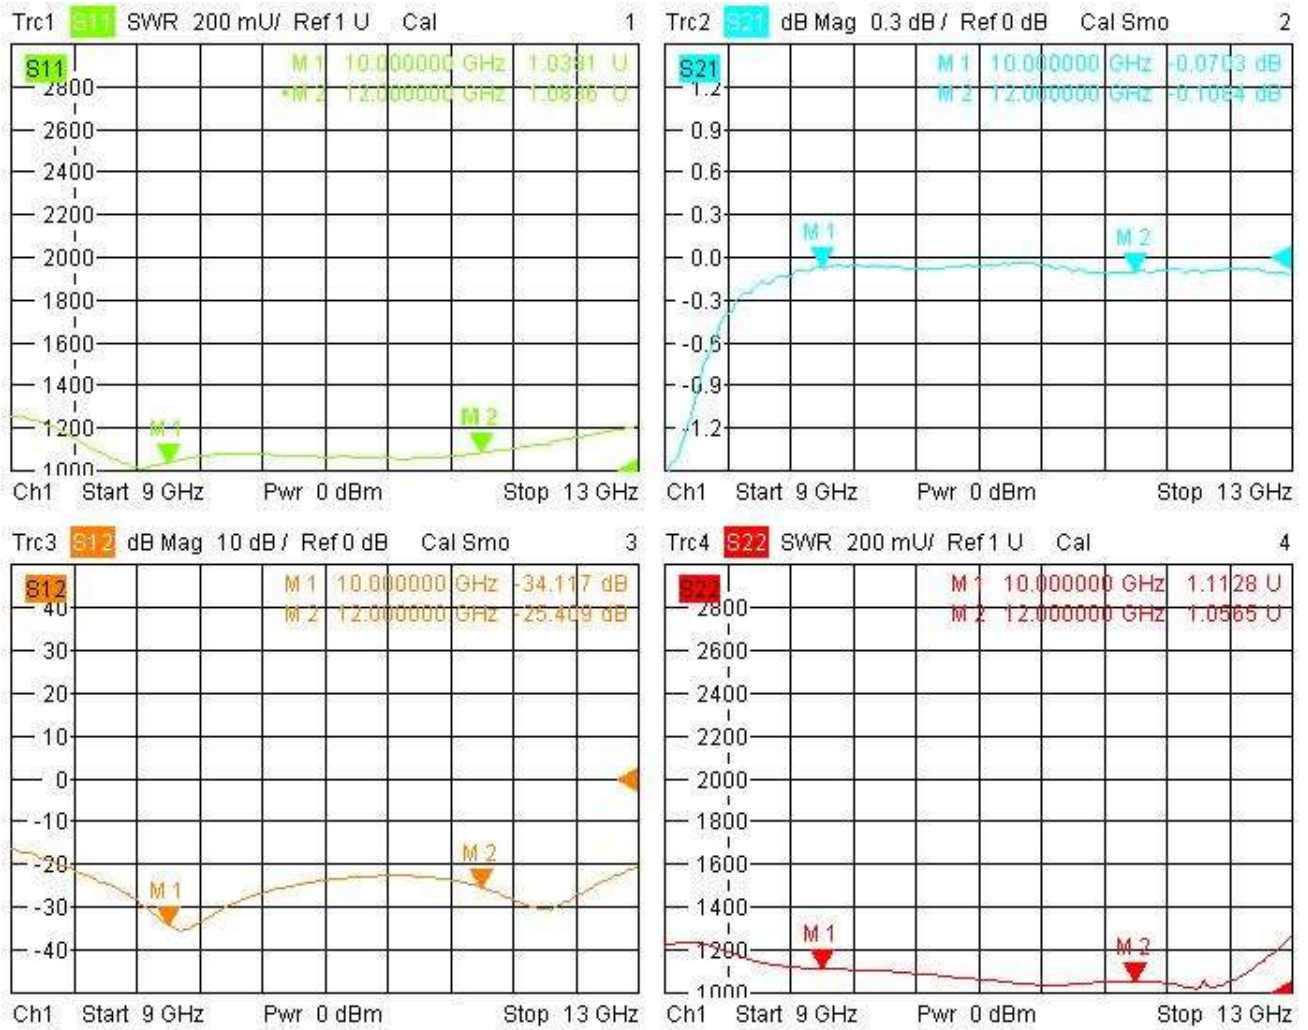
Trc1 S11 SWR 200 mU/ Ref 1 U Cal 1

S11
M 1 10.000000 GHz 1.0391 U
•M 2 12.000000 GHz 1.0836 U

2800
2600
2400
2200
2000
1800
1600
1400
1200
1000

M 1
M 2

Ch1 Start 9 GHz Pwr 0 dBm Stop 13 GHz

Trc2 S21 dB Mag 0.3 dB / Ref 0 dB Cal Smo 2

S21
M 1 10.000000 GHz -0.0703 dB
M 2 12.000000 GHz -0.1054 dB

1.2
0.9
0.6
0.3
0.0
-0.3
-0.6
-0.9
-1.2

M 1
M 2

Ch1 Start 9 GHz Pwr 0 dBm Stop 13 GHz

Trc3 S12 dB Mag 10 dB / Ref 0 dB Cal Smo 3

S12
M 1 10.000000 GHz -34.117 dB
M 2 12.000000 GHz -25.409 dB

40
30
20
10
0
-10
-20
-30
-40

M 1
M 2

Ch1 Start 9 GHz Pwr 0 dBm Stop 13 GHz

Trc4 S22 SWR 200 mU/ Ref 1 U Cal 4

S22
M 1 10.000000 GHz 1.1128 U
M 2 12.000000 GHz 1.0565 U

2800
2600
2400
2200
2000
1800
1600
1400
1200
1000

M 1
M 2

Ch1 Start 9 GHz Pwr 0 dBm Stop 13 GHz